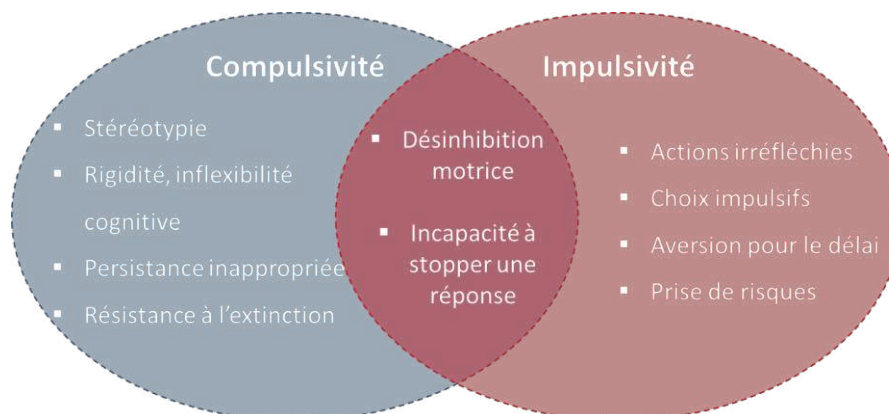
Compulsivité

Impulsivité

- Stéréotypie
- Rigidité, inflexibilité cognitive
- Persistance inappropriée
- Résistance à l'extinction

- Désinhibition motrice
- Incapacité à stopper une réponse

- Actions irréfléchies
- Choix impulsifs
- Aversion pour le délai
- Prise de risques